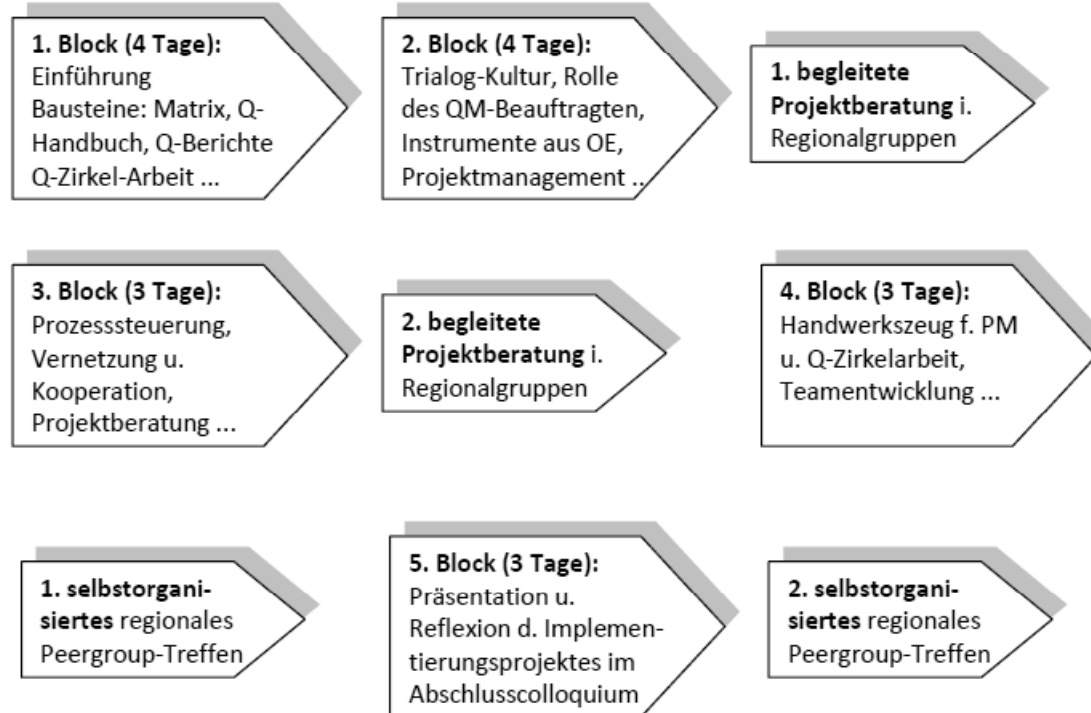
**1. Block (4 Tage):**
Einführung
Bausteine: Matrix, Q-Handbuch, Q-Berichte
Q-Zirkel-Arbeit ...

**2. Block (4 Tage):**
Trialog-Kultur, Rolle des QM-Beauftragten, Instrumente aus OE, Projektmanagement ..

**1. begleitete Projektberatung** i. Regionalgruppen

**3. Block (3 Tage):**
Prozesssteuerung, Vernetzung u. Kooperation, Projektberatung ...

**2. begleitete Projektberatung** i. Regionalgruppen

**4. Block (3 Tage):**
Handwerkszeug f. PM u. Q-Zirkelarbeit, Teamentwicklung ...

**1. selbstorganisiertes** regionales Peergroup-Treffen

**5. Block (3 Tage):**
Präsentation u. Reflexion d. Implementierungsprojektes im Abschlusscolloquium

**2. selbstorganisiertes** regionales Peergroup-Treffen